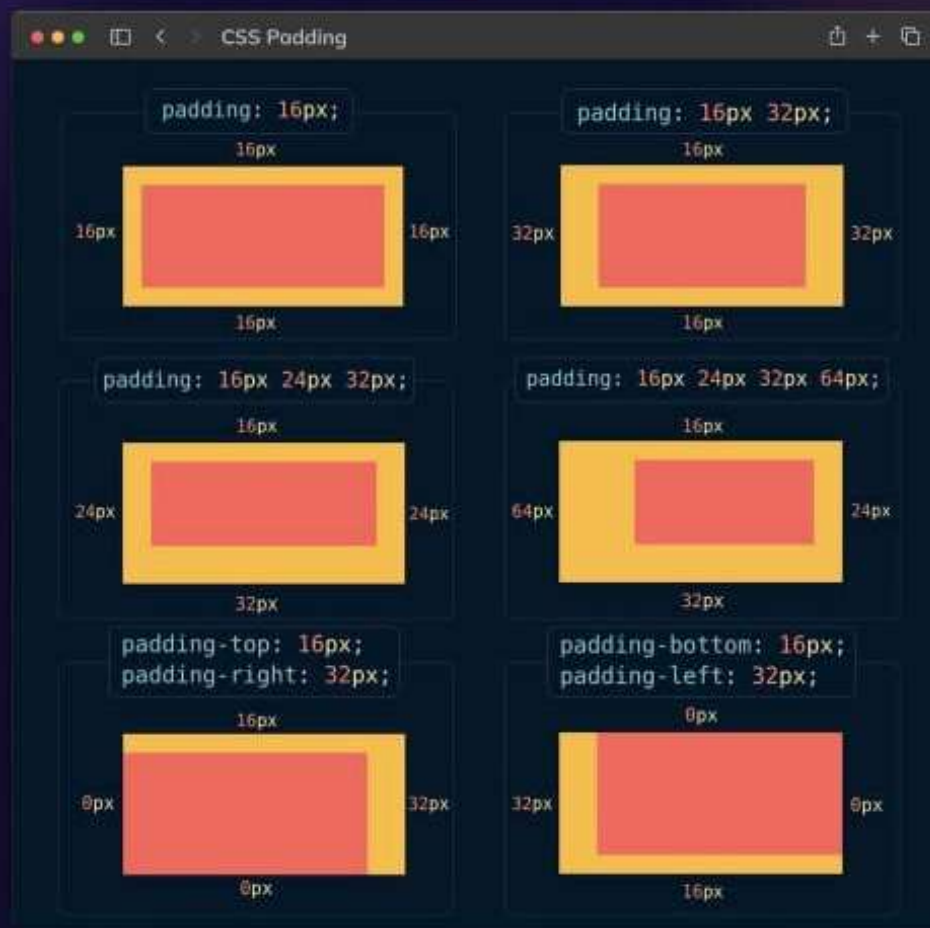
CSS Padding

padding: 16px;

16px

16px

16px

16px

padding: 16px 32px;

16px

32px

32px

16px

padding: 16px 24px 32px;

16px

24px

24px

32px

padding: 16px 24px 32px 64px;

16px

64px

24px

32px

padding-top: 16px;
padding-right: 32px;

16px

0px

32px

0px

padding-bottom: 16px;
padding-left: 32px;

0px

32px

0px

16px